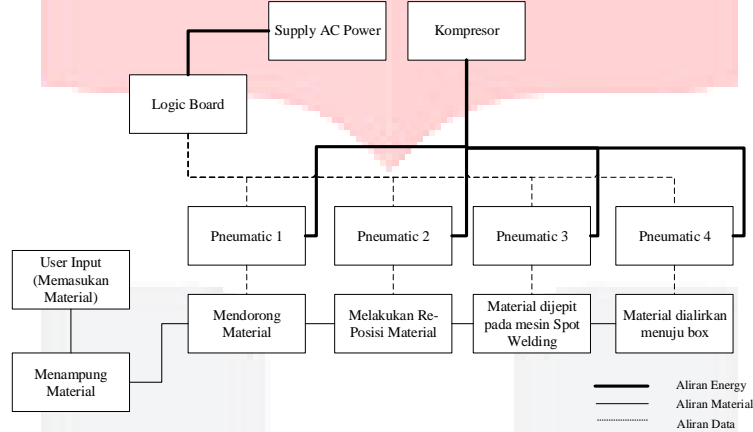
Supply AC Power

Kompresor

Logic Board

Pneumatic 1

Pneumatic 2

Pneumatic 3

Pneumatic 4

User Input (Memasukan Material)

Mendorong Material

Melakukan Re-Posisi Material

Material dijepit pada mesin Spot Welding

Material dialirkan menuju box

Menampung Material

Aliran Energy

Aliran Material

Aliran Data